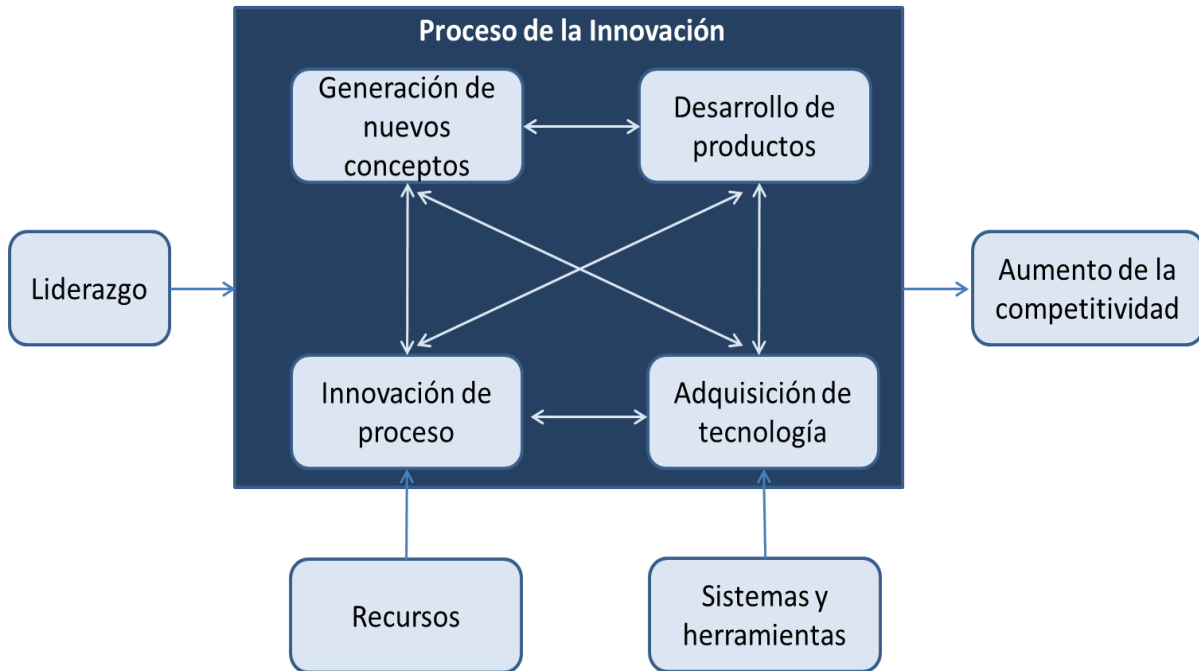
Proceso de la Innovación

Liderazgo

Generación de nuevos conceptos

Desarrollo de productos

Innovación de proceso

Adquisición de tecnología

Aumento de la competitividad

Recursos

Sistemas y herramientas